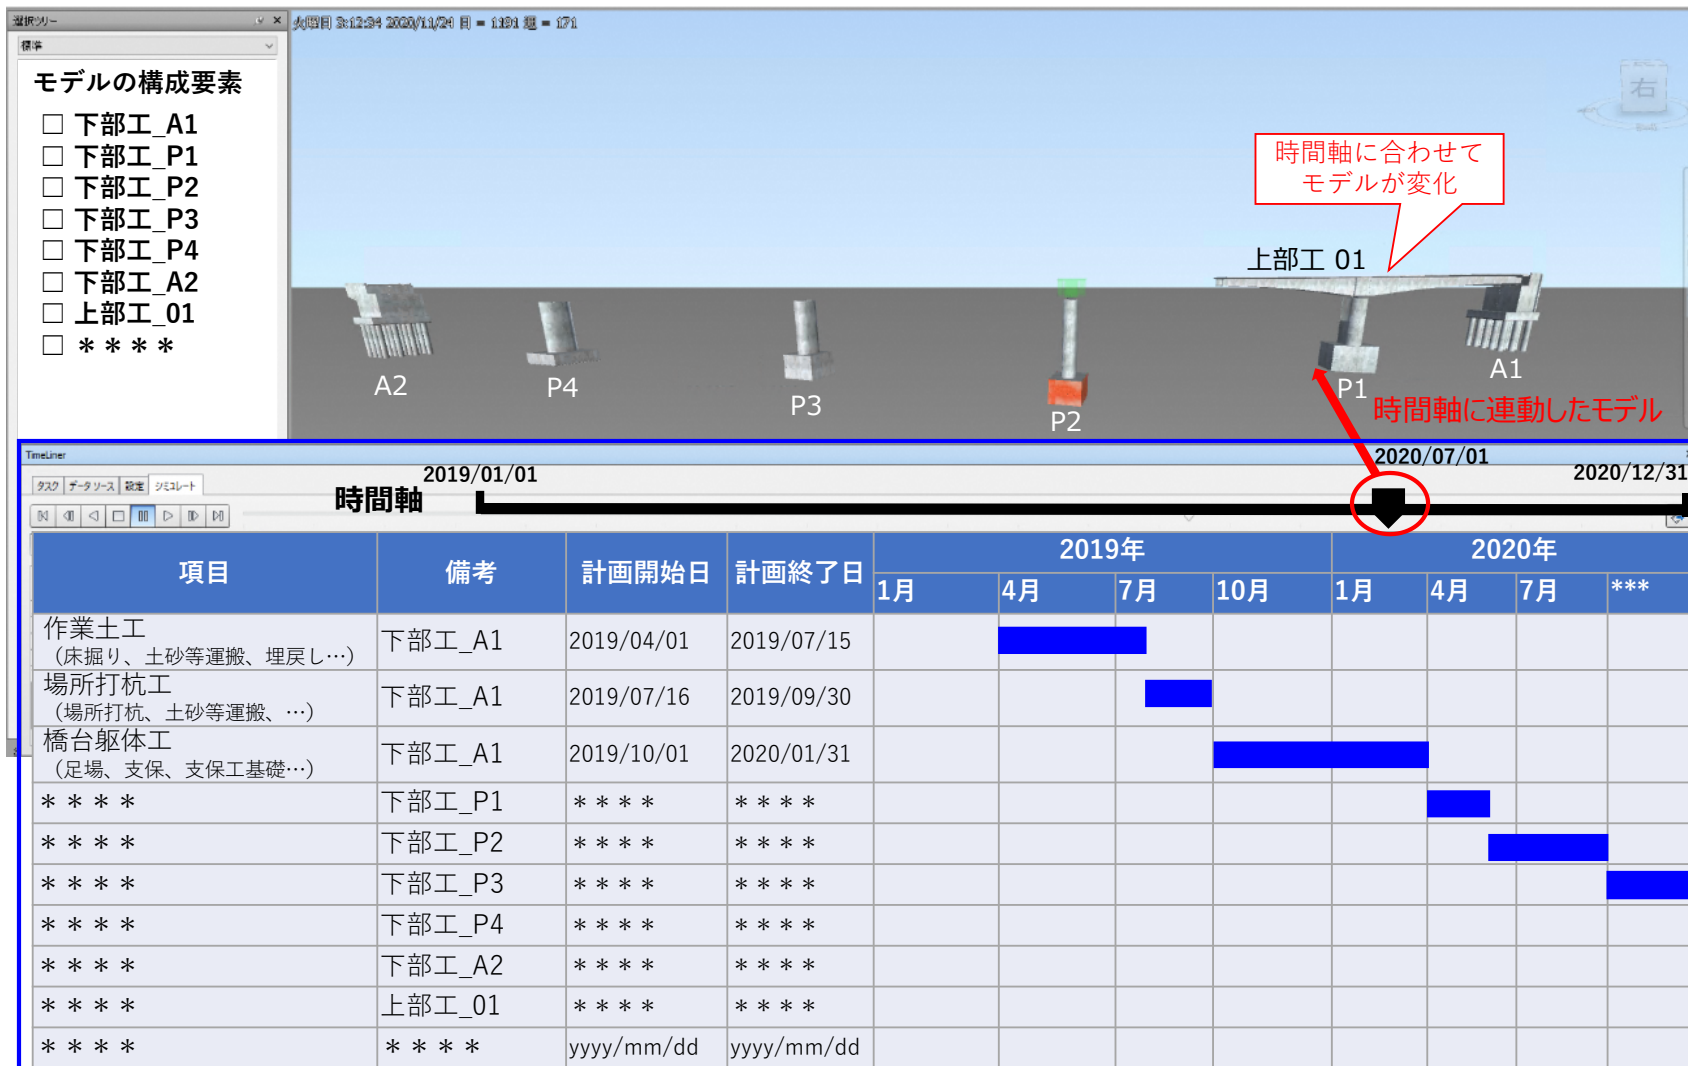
選択ツリー
標準

モデルの構成要素
☐ 下部工_A1
☐ 下部工_P1
☐ 下部工_P2
☐ 下部工_P3
☐ 下部工_P4
☐ 下部工_A2
☐ 上部工_01
☐ ＊＊＊＊

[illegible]

右

時間軸に合わせて
モデルが変化

上部工 01

A2
P4
P3
P2
P1
A1

時間軸に連動したモデル

TimeLiner
タスク データソース 設定 シミュレート

2019/01/01
2020/07/01
2020/12/31
時間軸

| 項目 | 備考 | 計画開始日 | 計画終了日 | 2019年 1月 | 4月 | 7月 | 10月 | 2020年 1月 | 4月 | 7月 | *** |
|---|---|---|---|---|---|---|---|---|---|---|---|
| 作業土工（床掘り、土砂等運搬、埋戻し…） | 下部工_A1 | 2019/04/01 | 2019/07/15 | | | | | | | | |
| 場所打杭工（場所打杭、土砂等運搬、…） | 下部工_A1 | 2019/07/16 | 2019/09/30 | | | | | | | | |
| 橋台躯体工（足場、支保、支保工基礎…） | 下部工_A1 | 2019/10/01 | 2020/01/31 | | | | | | | | |
| ＊＊＊＊ | 下部工_P1 | ＊＊＊＊ | ＊＊＊＊ | | | | | | | | |
| ＊＊＊＊ | 下部工_P2 | ＊＊＊＊ | ＊＊＊＊ | | | | | | | | |
| ＊＊＊＊ | 下部工_P3 | ＊＊＊＊ | ＊＊＊＊ | | | | | | | | |
| ＊＊＊＊ | 下部工_P4 | ＊＊＊＊ | ＊＊＊＊ | | | | | | | | |
| ＊＊＊＊ | 下部工_A2 | ＊＊＊＊ | ＊＊＊＊ | | | | | | | | |
| ＊＊＊＊ | 上部工_01 | ＊＊＊＊ | ＊＊＊＊ | | | | | | | | |
| ＊＊＊＊ | ＊＊＊＊ | yyyy/mm/dd | yyyy/mm/dd | | | | | | | | |